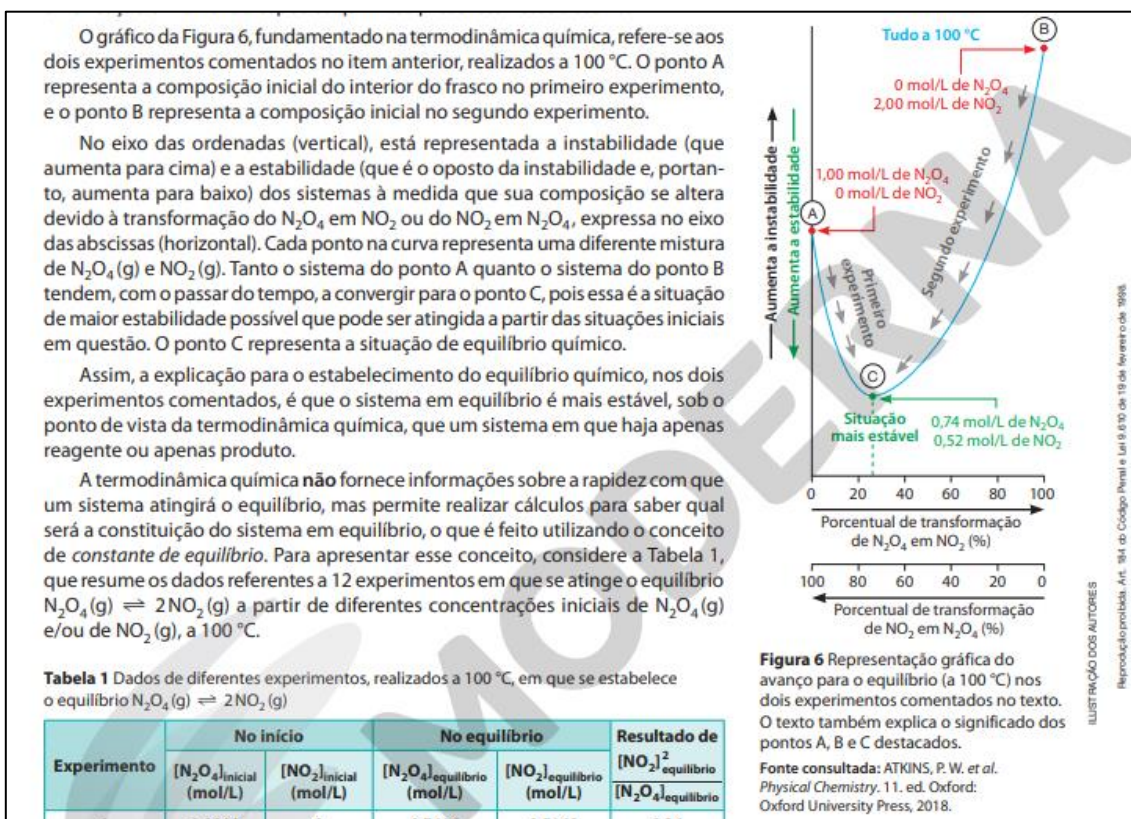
O gráfico da Figura 6, fundamentado na termodinâmica química, refere-se aos dois experimentos comentados no item anterior, realizados a 100 °C. O ponto A representa a composição inicial do interior do frasco no primeiro experimento, e o ponto B representa a composição inicial no segundo experimento.

No eixo das ordenadas (vertical), está representada a instabilidade (que aumenta para cima) e a estabilidade (que é o oposto da instabilidade e, portanto, aumenta para baixo) dos sistemas à medida que sua composição se altera devido à transformação do $N_2O_4$ em $NO_2$ ou do $NO_2$ em $N_2O_4$, expressa no eixo das abscissas (horizontal). Cada ponto na curva representa uma diferente mistura de $N_2O_4$(g) e $NO_2$(g). Tanto o sistema do ponto A quanto o sistema do ponto B tendem, com o passar do tempo, a convergir para o ponto C, pois essa é a situação de maior estabilidade possível que pode ser atingida a partir das situações iniciais em questão. O ponto C representa a situação de equilíbrio químico.

Assim, a explicação para o estabelecimento do equilíbrio químico, nos dois experimentos comentados, é que o sistema em equilíbrio é mais estável, sob o ponto de vista da termodinâmica química, que um sistema em que haja apenas reagente ou apenas produto.

A termodinâmica química **não** fornece informações sobre a rapidez com que um sistema atingirá o equilíbrio, mas permite realizar cálculos para saber qual será a constituição do sistema em equilíbrio, o que é feito utilizando o conceito de *constante de equilíbrio*. Para apresentar esse conceito, considere a Tabela 1, que resume os dados referentes a 12 experimentos em que se atinge o equilíbrio $N_2O_4(g) \rightleftharpoons 2NO_2(g)$ a partir de diferentes concentrações iniciais de $N_2O_4$(g) e/ou de $NO_2$(g), a 100 °C.

Tudo a 100 °C
B
0 mol/L de $N_2O_4$
2,00 mol/L de $NO_2$
1,00 mol/L de $N_2O_4$
0 mol/L de $NO_2$
A
Aumenta a instabilidade
Aumenta a estabilidade
Segundo experimento
Primeiro experimento
C
Situação mais estável
0,74 mol/L de $N_2O_4$
0,52 mol/L de $NO_2$
0 20 40 60 80 100
Porcentual de transformação de $N_2O_4$ em $NO_2$ (%)
100 80 60 40 20 0
Porcentual de transformação de $NO_2$ em $N_2O_4$ (%)

**Figura 6** Representação gráfica do avanço para o equilíbrio (a 100 °C) nos dois experimentos comentados no texto. O texto também explica o significado dos pontos A, B e C destacados.

**Fonte consultada:** ATKINS, P. W. *et al. Physical Chemistry*. 11. ed. Oxford: Oxford University Press, 2018.

ILUSTRAÇÃO DOS AUTORES
Reprodução proibida. Art. 184 do Código Penal e Lei 9.610 de 19 de fevereiro de 1998.

**Tabela 1** Dados de diferentes experimentos, realizados a 100 °C, em que se estabelece o equilíbrio $N_2O_4(g) \rightleftharpoons 2NO_2(g)$

| Experimento | No início $[N_2O_4]_{inicial}$ (mol/L) | No início $[NO_2]_{inicial}$ (mol/L) | No equilíbrio $[N_2O_4]_{equilíbrio}$ (mol/L) | No equilíbrio $[NO_2]_{equilíbrio}$ (mol/L) | Resultado de $\frac{[NO_2]^2_{equilíbrio}}{[N_2O_4]_{equilíbrio}}$ |
|---|---|---|---|---|---|
| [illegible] | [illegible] | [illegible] | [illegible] | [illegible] | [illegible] |

MODERNA